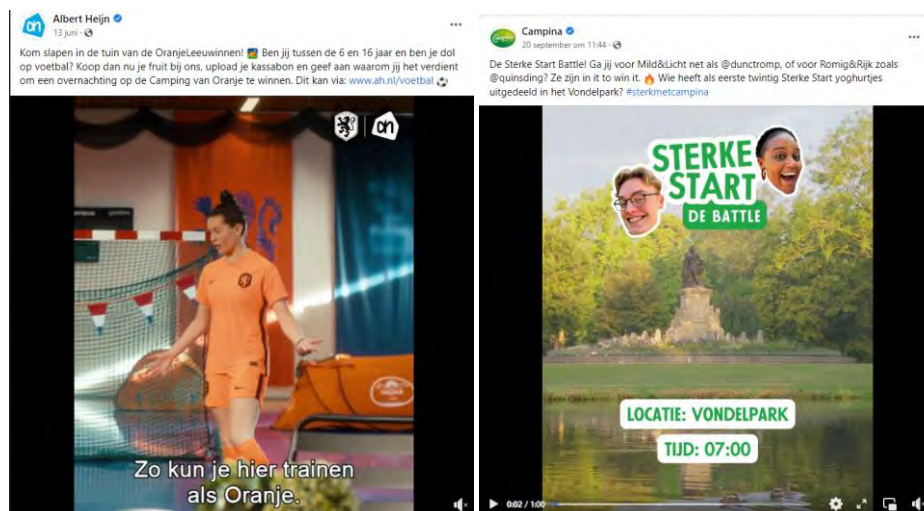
Albert Heijn
13 juni ·

Kom slapen in de tuin van de OranjeLeeuwinnen! Ben jij tussen de 6 en 16 jaar en ben je dol op voetbal? Koop dan nu je fruit bij ons, upload je kassabon en geef aan waarom jij het verdient om een overnachting op de Camping van Oranje te winnen. Dit kan via: www.ah.nl/voetbal

Zo kun je hier trainen als Oranje.

Campina
20 september om 11:44 ·

De Sterke Start Battle! Ga jij voor Mild&Licht net als @dunctromp, of voor Romig&Rijk zoals @quinsding? Ze zijn in it to win it. Wie heeft als eerste twintig Sterke Start yoghurtjes uitgedeeld in het Vondelpark? #sterkmetcampina

STERKE START
DE BATTLE

LOCATIE: VONDELPARK
TIJD: 07:00

0:02 / 1:00